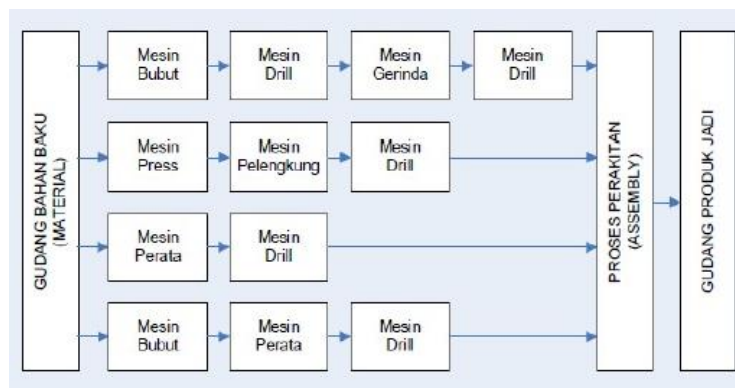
GUDANG BAHAN BAKU (MATERIAL)

Mesin Bubut
Mesin Drill
Mesin Gerinda
Mesin Drill

Mesin Press
Mesin Pelengkung
Mesin Drill

Mesin Perata
Mesin Drill

Mesin Bubut
Mesin Perata
Mesin Drill

PROSES PERAKITAN (ASSEMBLY)

GUDANG PRODUK JADI